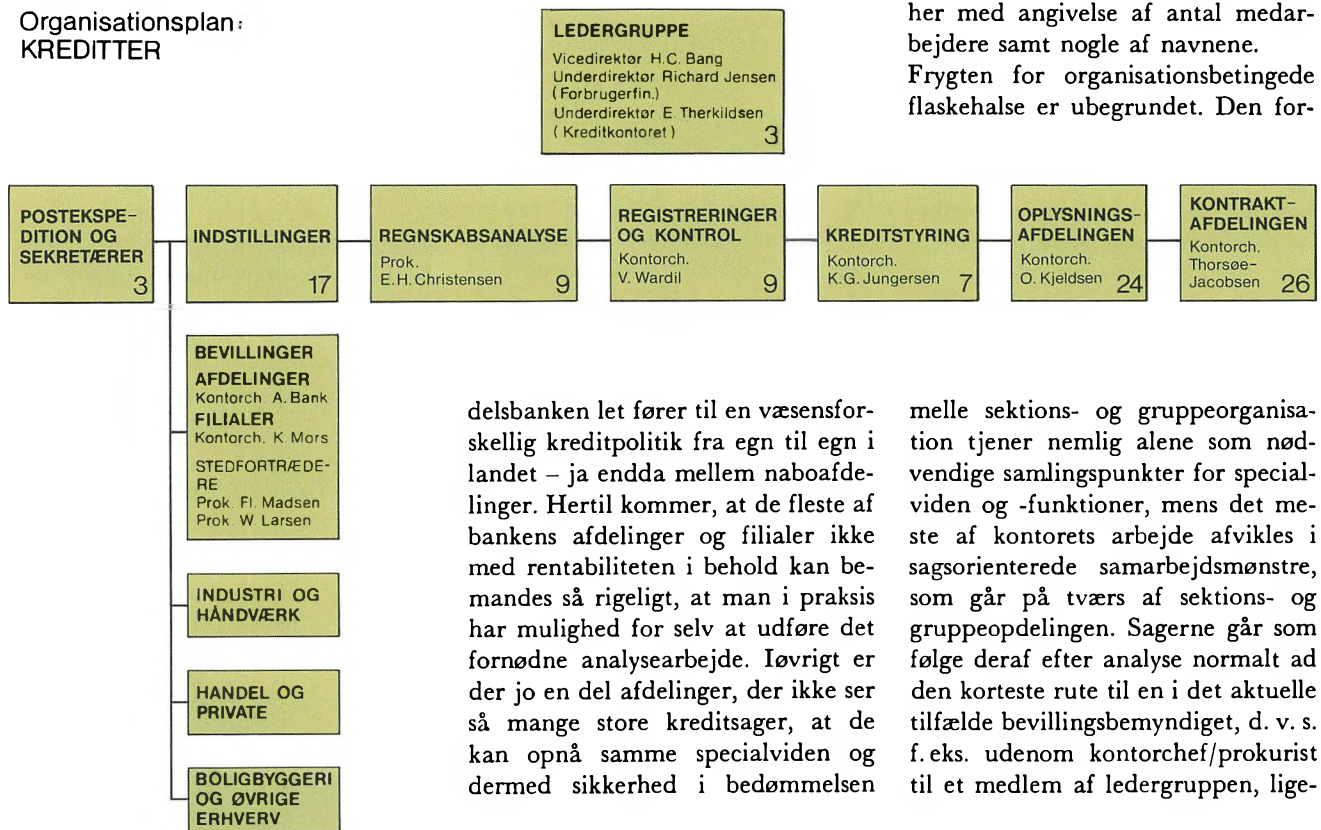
Organisationsplan:
KREDITTER

LEDERGRUPPE
Vicedirektør H.C. Bang
Underdirektør Richard Jensen (Forbrugerfin.)
Underdirektør E. Therkildsen (Kreditkontoret)
3

her med angivelse af antal medarbejdere samt nogle af navnene.
Frygten for organisationsbetingede flaskehalse er ubegrundet. Den for-

POSTEKSPEDITION OG SEKRETÆRER
3

INDSTILLINGER
17

REGNSKABSANALYSE
Prok.
E.H. Christensen
9

REGISTRERINGER OG KONTROL
Kontorch.
V. Wardil
9

KREDITSTYRING
Kontorch.
K.G. Jungersen
7

OPLYSNINGSAFDELINGEN
Kontorch.
O. Kjeldsen
24

KONTRAKTAFDELINGEN
Kontorch.
Thorsøe-Jacobsen
26

BEVILLINGER
AFDELINGER
Kontorch. A. Bank
FILIALER
Kontorch. K. Mors
STEDFORTRÆDERE
Prok. Fl. Madsen
Prok. W. Larsen

INDUSTRI OG HÅNDVÆRK

HANDEL OG PRIVATE

BOLIGBYGGERI OG ØVRIGE ERHVERV

delsbanken let fører til en væsensforskellig kreditpolitik fra egn til egn i landet – ja endda mellem naboafdelinger. Hertil kommer, at de fleste af bankens afdelinger og filialer ikke med rentabiliteten i behold kan bemandes så rigeligt, at man i praksis har mulighed for selv at udføre det fornødne analysearbejde. Iøvrigt er der jo en del afdelinger, der ikke ser så mange store kreditsager, at de kan opnå samme specialviden og dermed sikkerhed i bedømmelsen

melle sektions- og gruppeorganisation tjener nemlig alene som nødvendige samlingspunkter for specialviden og -funktioner, mens det meste af kontorets arbejde afvikles i sagsorienterede samarbejdsmønstre, som går på tværs af sektions- og gruppeopdelingen. Sagerne går som følge deraf efter analyse normalt ad den korteste rute til en i det aktuelle tilfælde bevillingsbemyndiget, d. v. s. f. eks. udenom kontorchef/prokurist til et medlem af ledergruppen, lige-